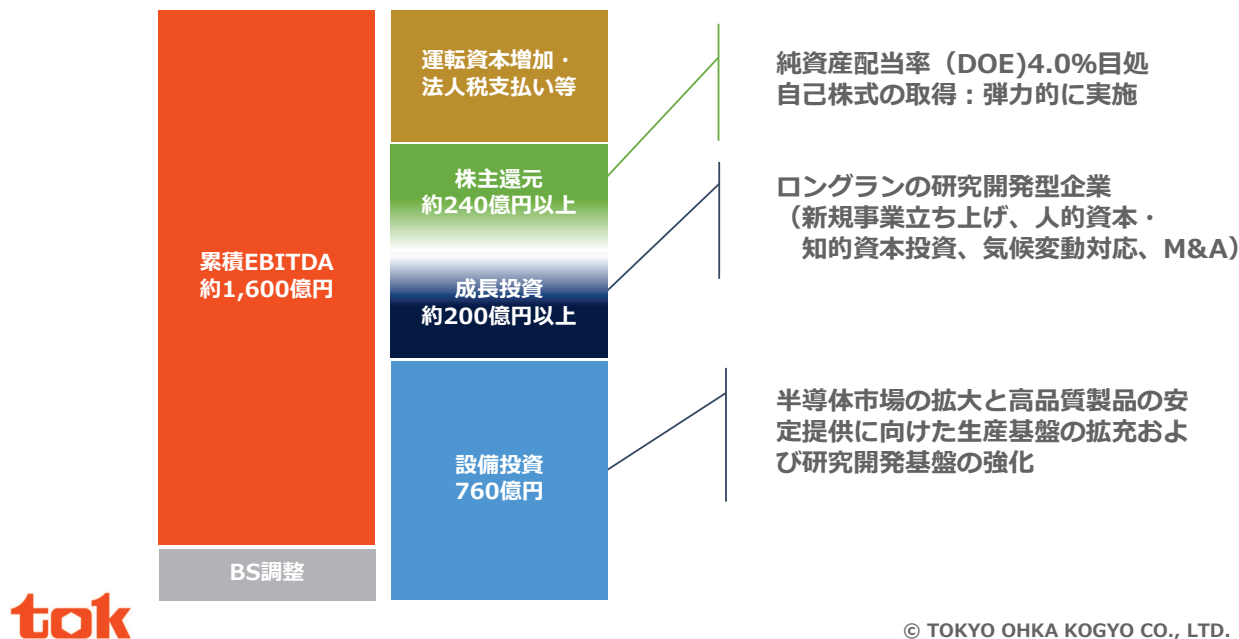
累積EBITDA
約1,600億円

BS調整

運転資本増加・
法人税支払い等

株主還元
約240億円以上

成長投資
約200億円以上

設備投資
760億円

純資産配当率（DOE)4.0%目処
自己株式の取得：弾力的に実施

ロングランの研究開発型企業
（新規事業立ち上げ、人的資本・
知的資本投資、気候変動対応、M&A）

半導体市場の拡大と高品質製品の安定提供に向けた生産基盤の拡充および研究開発基盤の強化

tok

© TOKYO OHKA KOGYO CO., LTD.